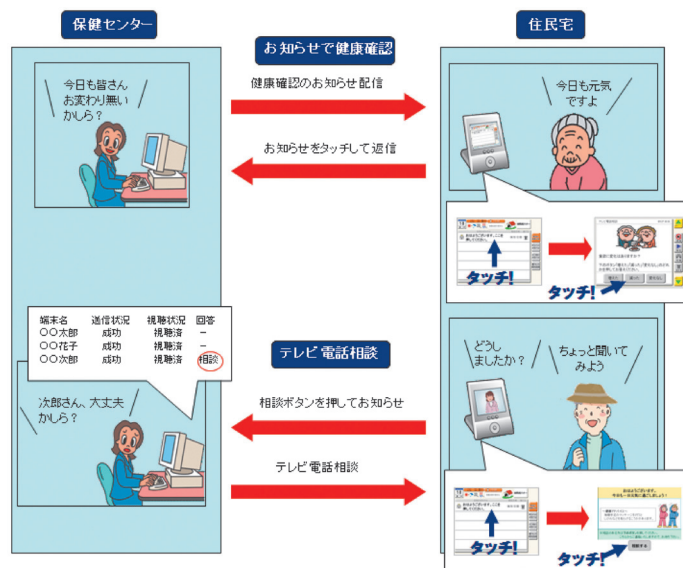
保健センター

住民宅

お知らせで健康確認

健康確認のお知らせ配信

お知らせをタッチして返信

今日も皆さんお変わり無いかしら？

今日も元気ですよ

タッチ!

タッチ!

| 端末名 | 送信状況 | 視聴状況 | 回答 |
|---|---|---|---|
| ○○太郎 | 成功 | 視聴済 | ― |
| ○○花子 | 成功 | 視聴済 | ― |
| ○○次郎 | 成功 | 視聴済 | 相談 |

テレビ電話相談

次郎さん、大丈夫かしら？

どうしましたか？

ちょっと聞いてみよう

相談ボタンを押してお知らせ

テレビ電話相談

タッチ!

タッチ!